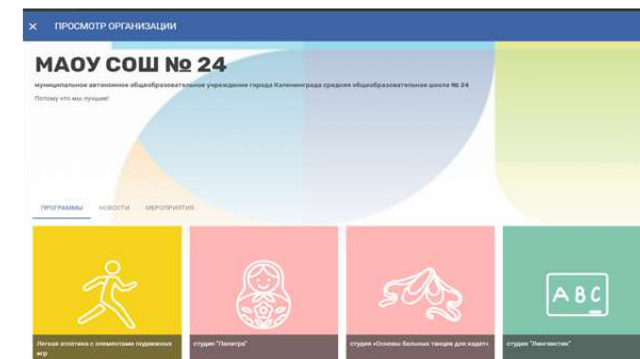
× ПРОСМОТР ОРГАНИЗАЦИИ

МАОУ СОШ № 24

муниципальное автономное общеобразовательное учреждение города Калининграда средняя общеобразовательная школа № 24

Потому что мы лучшие!

ПРОГРАММЫ НОВОСТИ МЕРОПРИЯТИЯ

ABC

Легкая атлетика с элементами подвижных игр

студия "Палитра"

студия «Основы бальных танцев для кадет»

студия "Лингвистик"